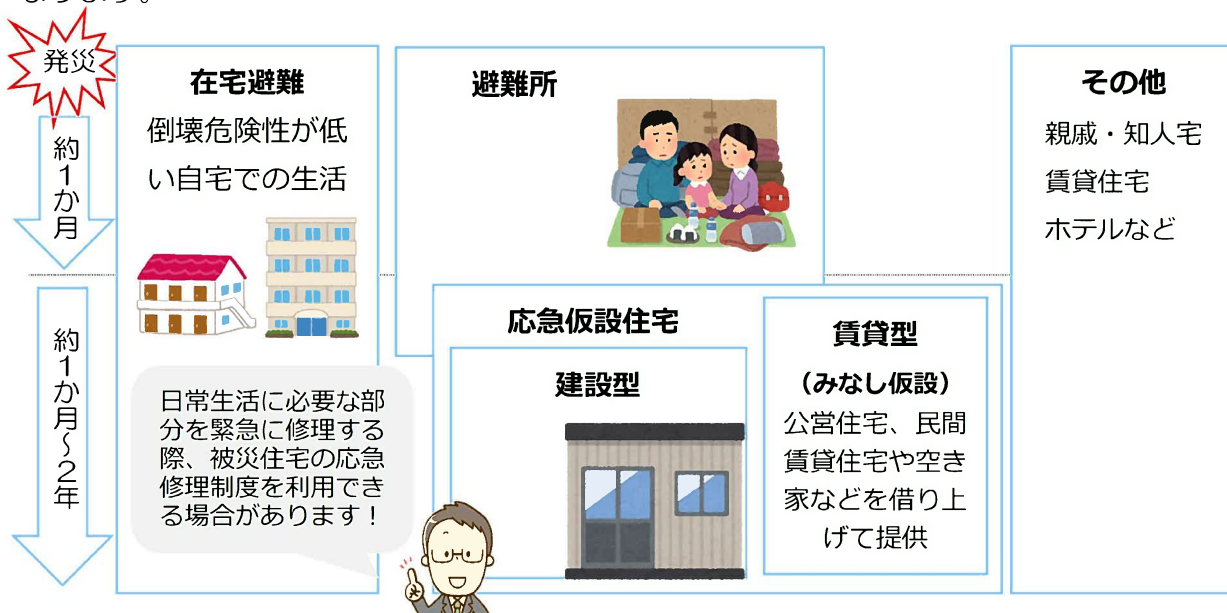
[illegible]

発災

約1か月

約1か月~2年

在宅避難
倒壊危険性が低い自宅での生活

日常生活に必要な部分を緊急に修理する際、被災住宅の応急修理制度を利用できる場合があります！

避難所

応急仮設住宅

建設型

賃貸型
（みなし仮設）
公営住宅、民間賃貸住宅や空き家などを借り上げて提供

その他
親戚・知人宅
賃貸住宅
ホテルなど